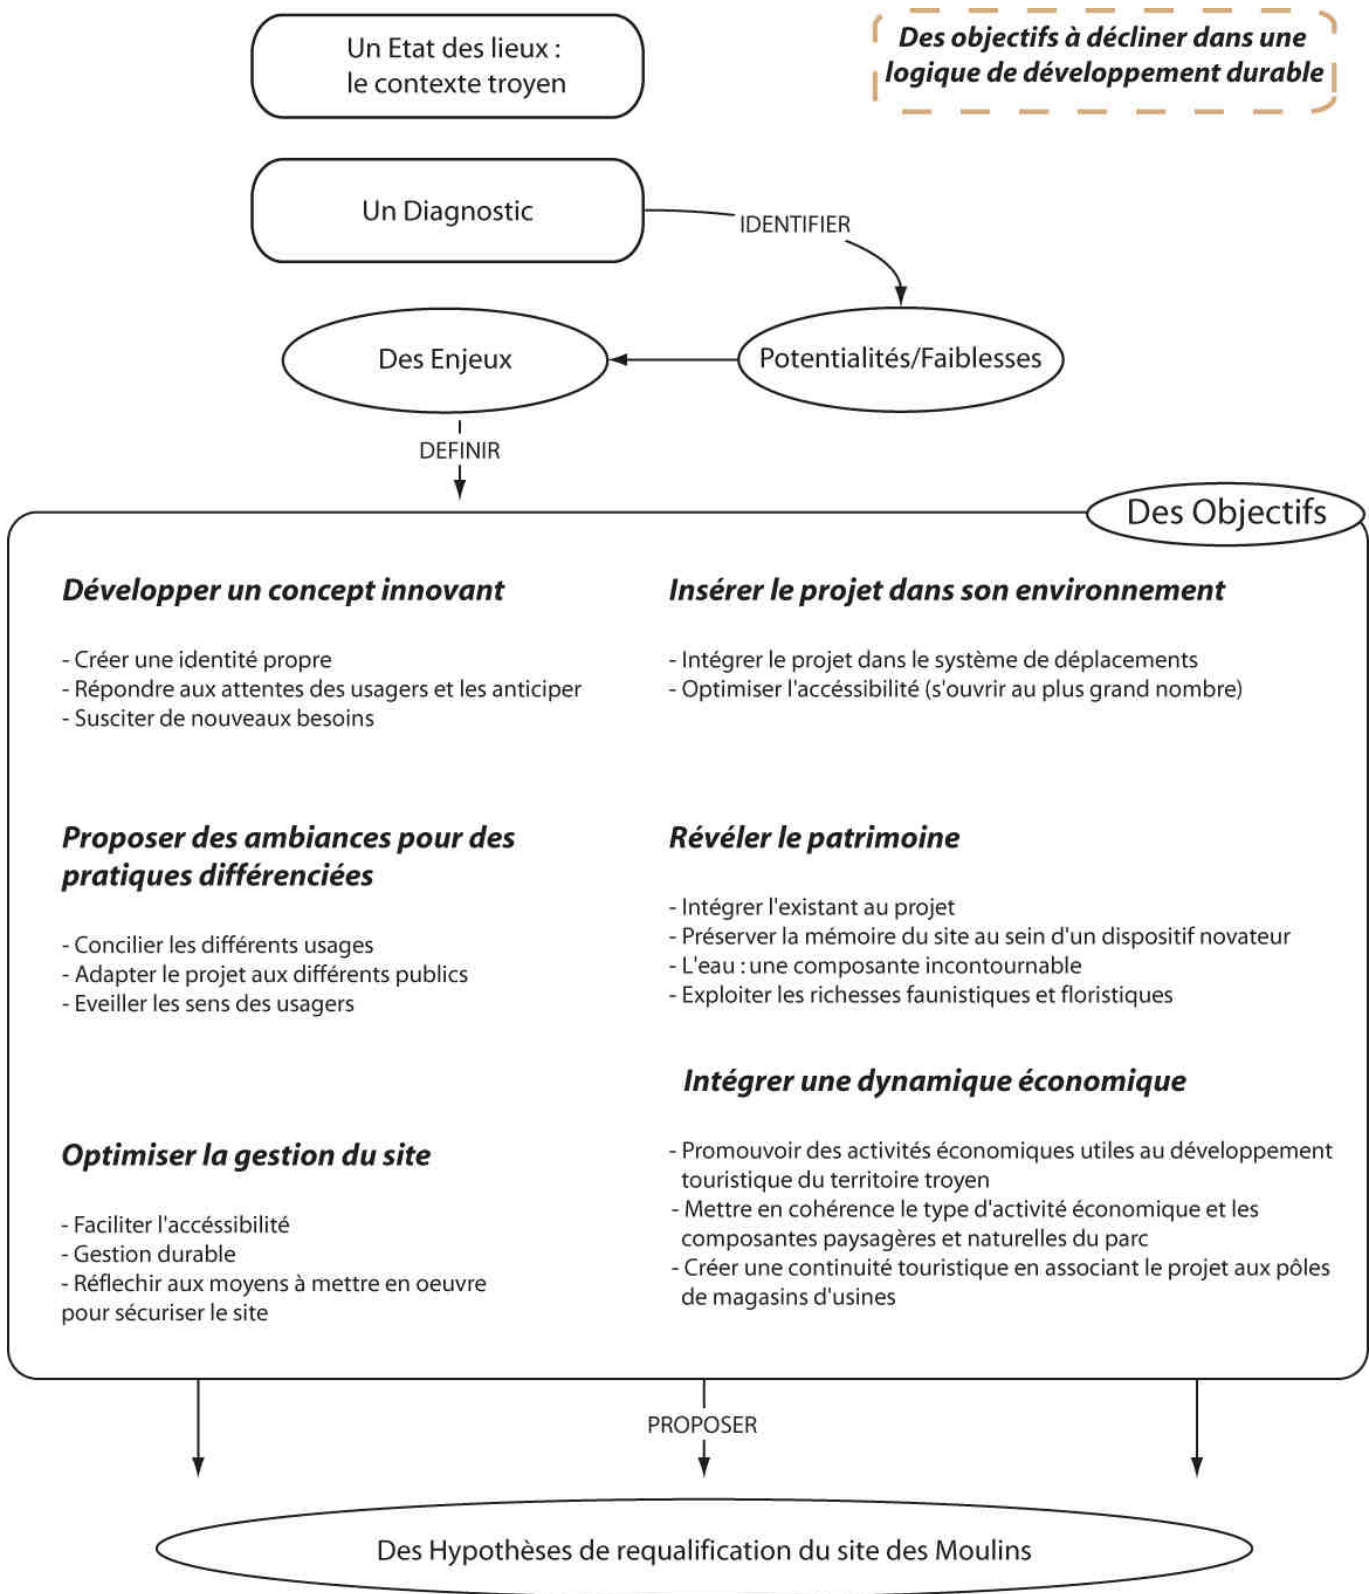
Un Etat des lieux : le contexte troyen

Des objectifs à décliner dans une logique de développement durable

Un Diagnostic

IDENTIFIER

Des Enjeux

Potentialités/Faiblesses

DEFINIR

Des Objectifs

Développer un concept innovant

- Créer une identité propre
- Répondre aux attentes des usagers et les anticiper
- Susciter de nouveaux besoins

Proposer des ambiances pour des pratiques différenciées

- Concilier les différents usages
- Adapter le projet aux différents publics
- Eveiller les sens des usagers

Optimiser la gestion du site

- Faciliter l'accéssibilité
- Gestion durable
- Réflechir aux moyens à mettre en oeuvre pour sécuriser le site

Insérer le projet dans son environnement

- Intégrer le projet dans le système de déplacements
- Optimiser l'accéssibilité (s'ouvrir au plus grand nombre)

Révéler le patrimoine

- Intégrer l'existant au projet
- Préserver la mémoire du site au sein d'un dispositif novateur
- L'eau : une composante incontournable
- Exploiter les richesses faunistiques et floristiques

Intégrer une dynamique économique

- Promouvoir des activités économiques utiles au développement touristique du territoire troyen
- Mettre en cohérence le type d'activité économique et les composantes paysagères et naturelles du parc
- Créer une continuité touristique en associant le projet aux pôles de magasins d'usines

PROPOSER

Des Hypothèses de requalification du site des Moulins